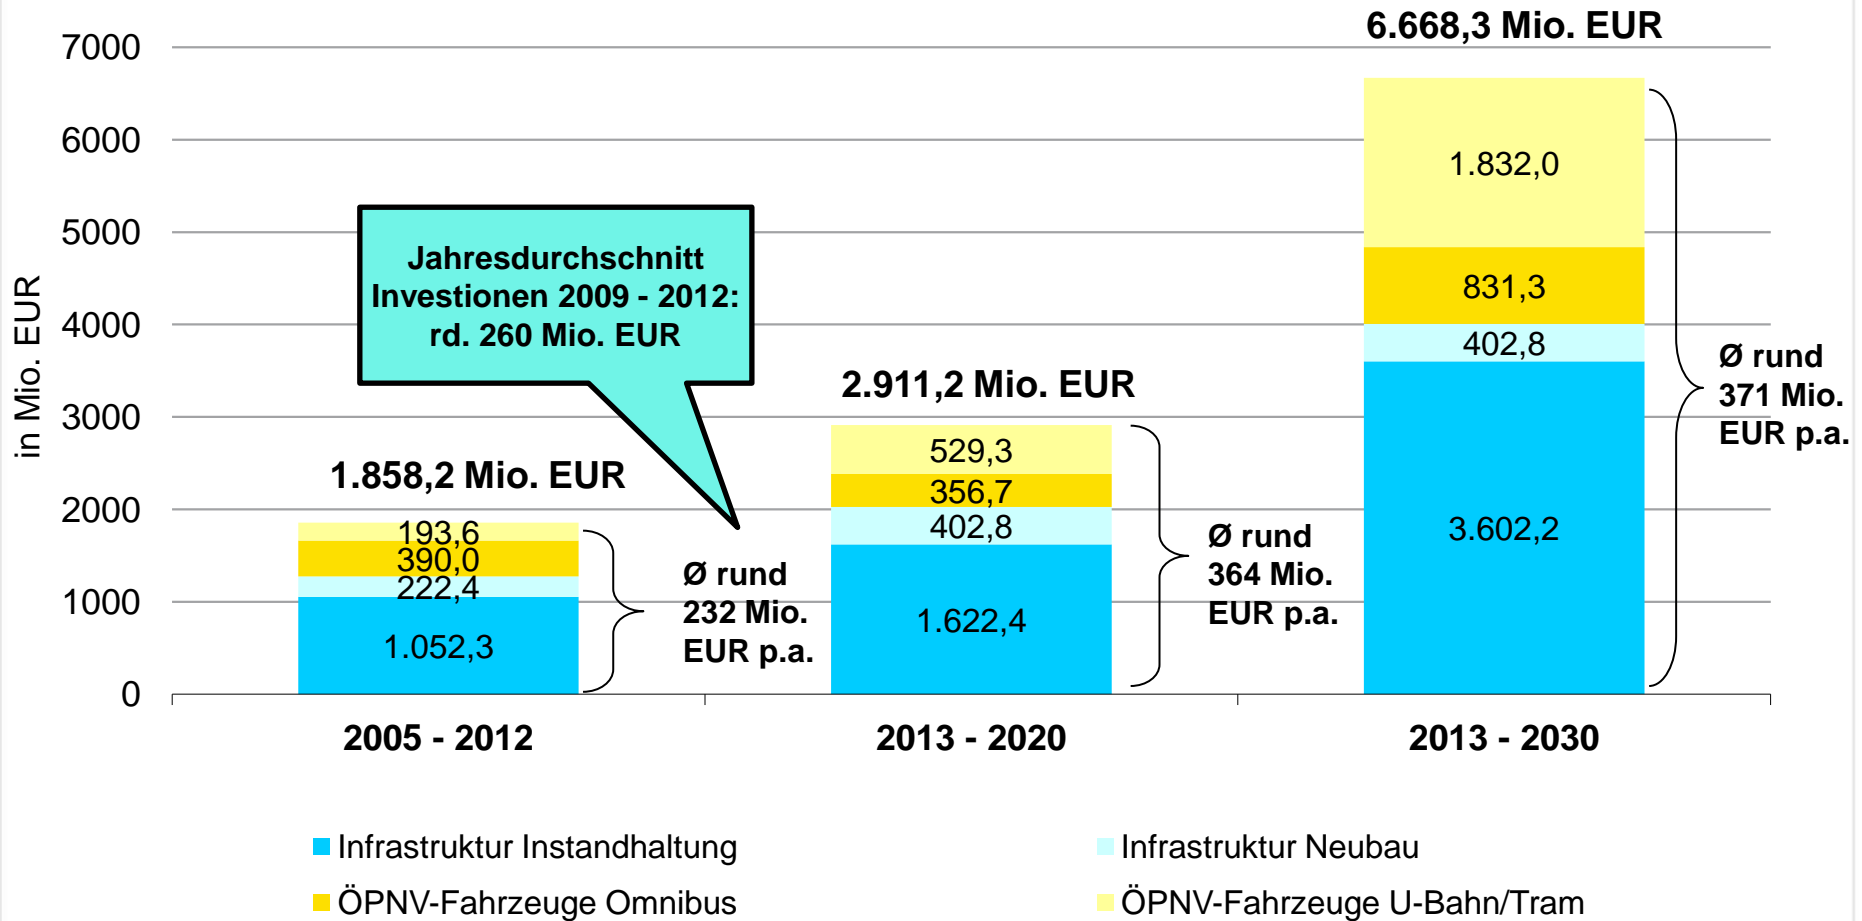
in Mio. EUR

7000
6000
5000
4000
3000
2000
1000
0

Jahresdurchschnitt Investionen 2009 - 2012: rd. 260 Mio. EUR

1.858,2 Mio. EUR
193,6
390,0
222,4
1.052,3
Ø rund 232 Mio. EUR p.a.

2.911,2 Mio. EUR
529,3
356,7
402,8
1.622,4
Ø rund 364 Mio. EUR p.a.

6.668,3 Mio. EUR
1.832,0
831,3
402,8
3.602,2
Ø rund 371 Mio. EUR p.a.

2005 - 2012
2013 - 2020
2013 - 2030

Infrastruktur Instandhaltung
Infrastruktur Neubau
ÖPNV-Fahrzeuge Omnibus
ÖPNV-Fahrzeuge U-Bahn/Tram